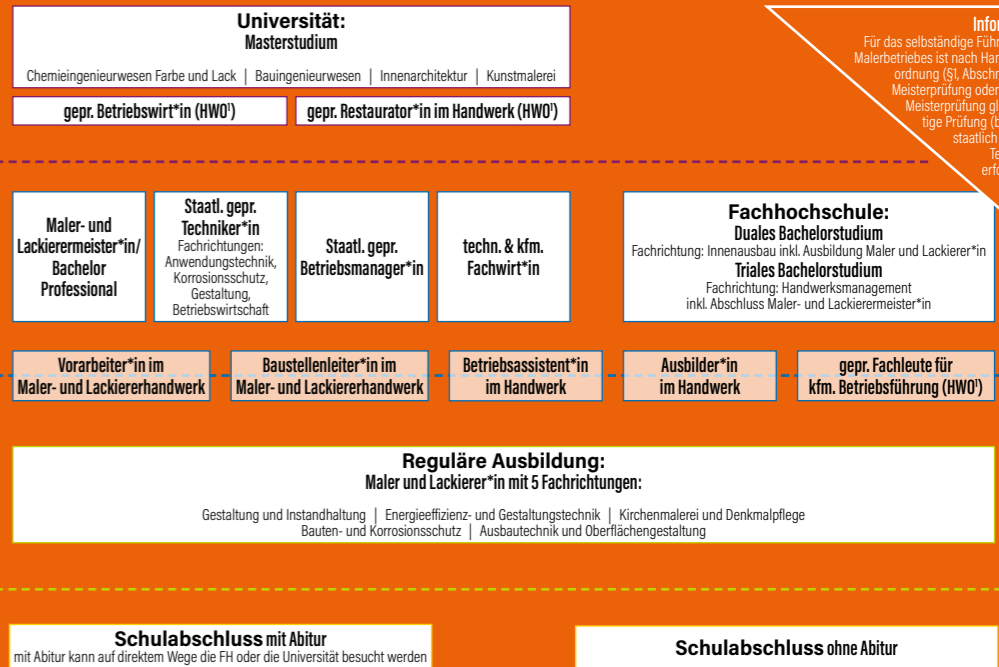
Universität:
Masterstudium

Chemieingenieurwesen Farbe und Lack | Bauingenieurwesen | Innenarchitektur | Kunstmalerei

gepr. Betriebswirt*in (HWO¹)

gepr. Restaurator*in im Handwerk (HWO¹)

Infor
Für das selbständige Führ
Malerbetriebes ist nach Han
ordnung (§1, Abschn
Meisterprüfung oder
Meisterprüfung gl
tige Prüfung (b
staatlich
Te
erf

Maler- und Lackierermeister*in/ Bachelor Professional

Staatl. gepr. Techniker*in
Fachrichtungen: Anwendungstechnik, Korrosionsschutz, Gestaltung, Betriebswirtschaft

Staatl. gepr. Betriebsmanager*in

techn. & kfm. Fachwirt*in

Fachhochschule:
Duales Bachelorstudium
Fachrichtung: Innenausbau inkl. Ausbildung Maler und Lackierer*in
Triales Bachelorstudium
Fachrichtung: Handwerksmanagement
inkl. Abschluss Maler- und Lackierermeister*in

Vorarbeiter*in im Maler- und Lackiererhandwerk

Baustellenleiter*in im Maler- und Lackiererhandwerk

Betriebsassistent*in im Handwerk

Ausbilder*in im Handwerk

gepr. Fachleute für kfm. Betriebsführung (HWO¹)

Reguläre Ausbildung:
Maler und Lackierer*in mit 5 Fachrichtungen:

Gestaltung und Instandhaltung | Energieeffizienz- und Gestaltungstechnik | Kirchenmalerei und Denkmalpflege
Bauten- und Korrosionsschutz | Ausbautechnik und Oberflächengestaltung

Schulabschluss mit Abitur
mit Abitur kann auf direktem Wege die FH oder die Universität besucht werden

Schulabschluss ohne Abitur